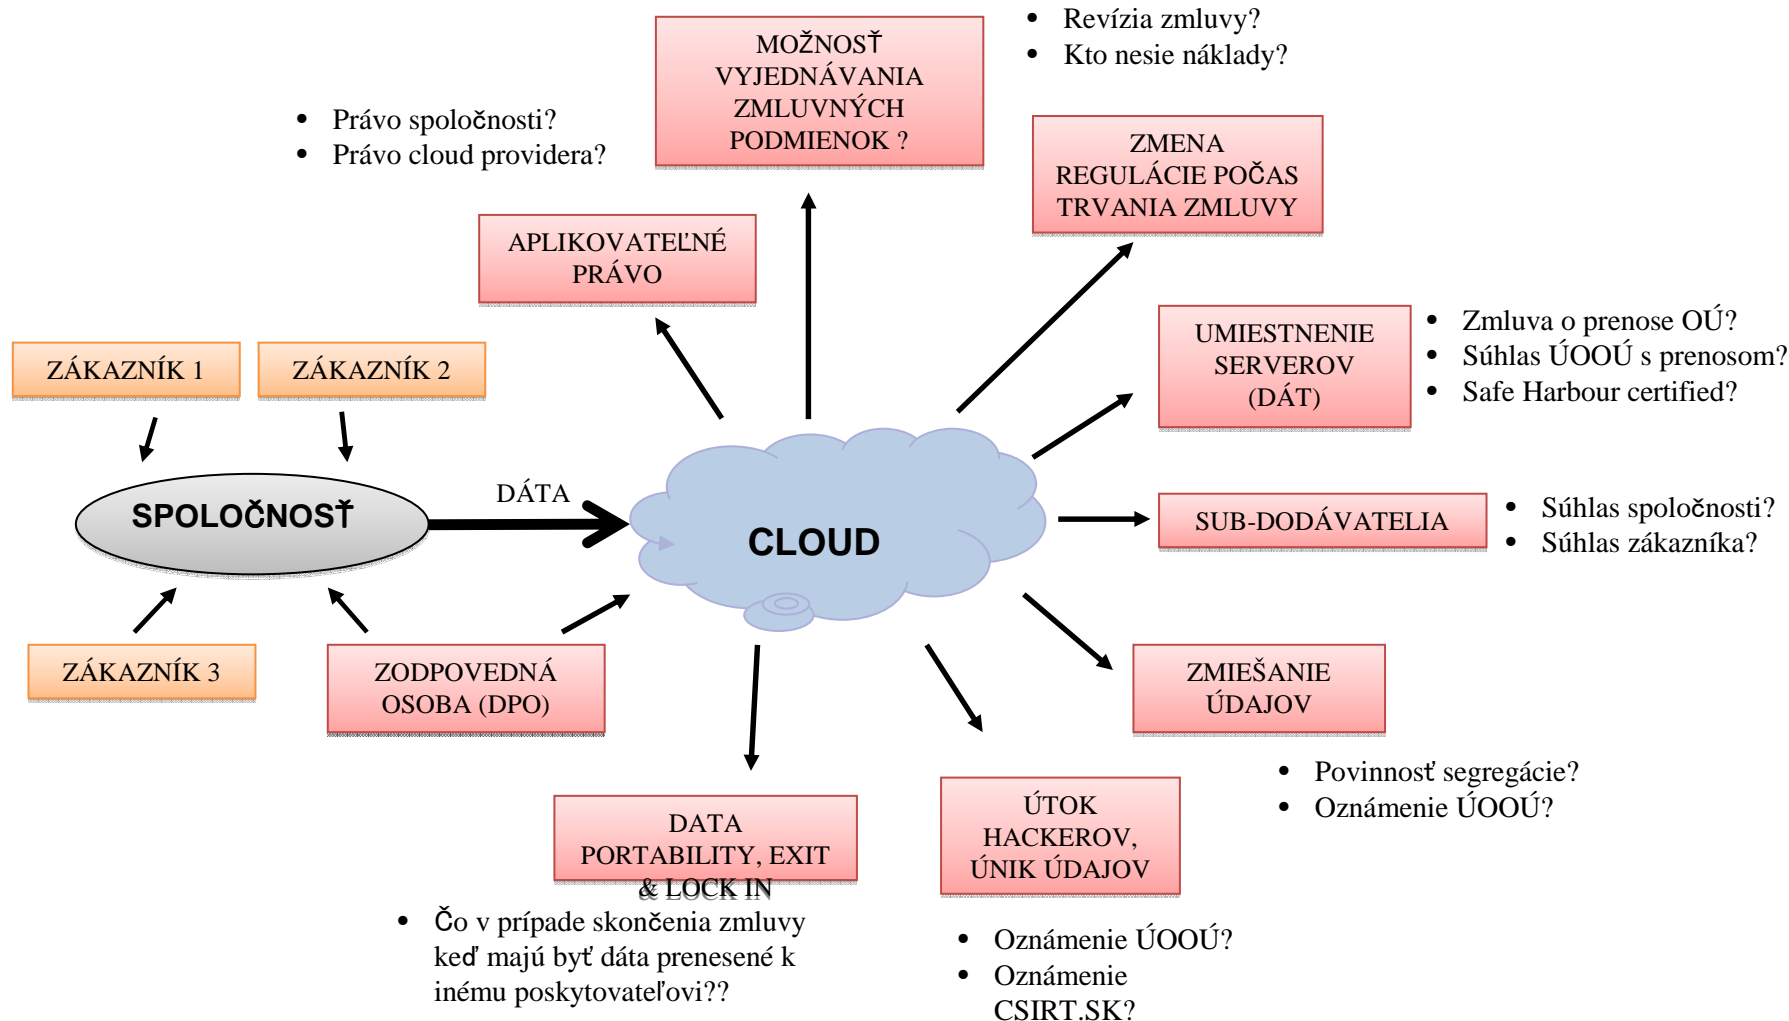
MOŽNOSŤ VYJEDNÁVANIA ZMLUVNÝCH PODMIENOK ?

• Revízia zmluvy?
• Kto nesie náklady?

• Právo spoločnosti?
• Právo cloud providera?

ZMENA REGULÁCIE POČAS TRVANIA ZMLUVY

APLIKOVATEĽNÉ PRÁVO

UMIESTNENIE SERVEROV (DÁT)

• Zmluva o prenose OÚ?
• Súhlas ÚOOÚ s prenosom?
• Safe Harbour certified?

ZÁKAZNÍK 1

ZÁKAZNÍK 2

SPOLOČNOSŤ

DÁTA

CLOUD

SUB-DODÁVATELIA

• Súhlas spoločnosti?
• Súhlas zákazníka?

ZÁKAZNÍK 3

ZODPOVEDNÁ OSOBA (DPO)

ZMIEŠANIE ÚDAJOV

• Povinnosť segregácie?
• Oznámenie ÚOOÚ?

DATA PORTABILITY, EXIT & LOCK IN

ÚTOK HACKEROV, ÚNIK ÚDAJOV

• Čo v prípade skončenia zmluvy keď majú byť dáta prenesené k inému poskytovateľovi??

• Oznámenie ÚOOÚ?
• Oznámenie CSIRT.SK?